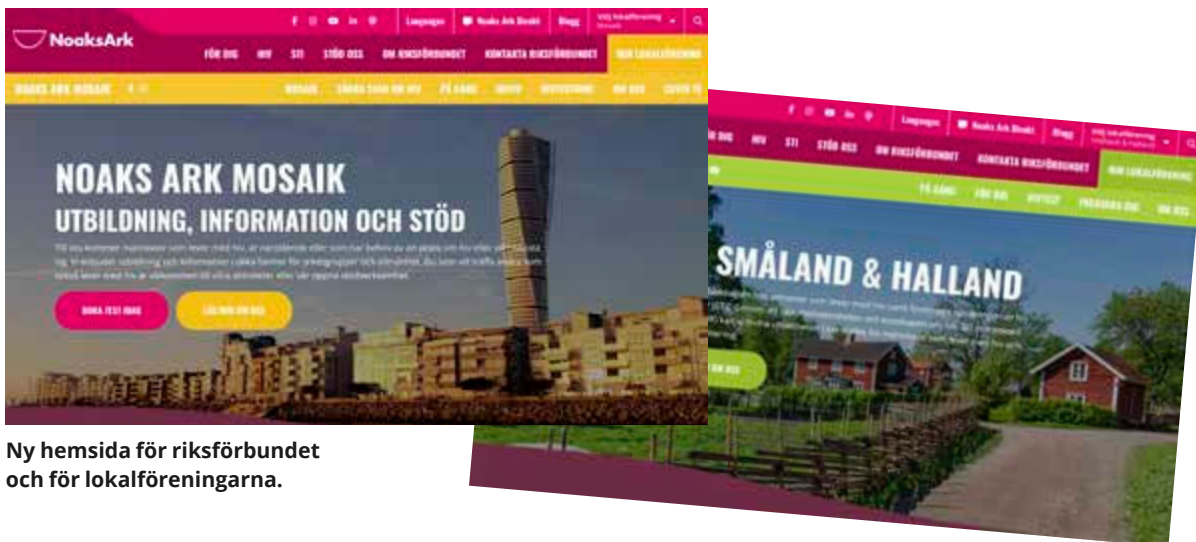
NoaksArk

Language | Noaks Ark Bokhi | Blogg | Välj lokalförening Mosaik

FÖR DIG | HIV | STI | STÖD OSS | OM RIKSFÖRBUNDET | KONTAKTA RIKSFÖRBUNDET | MIN LOKALFÖRENING

NOAKS ARK MOSAIK

MOSAIK | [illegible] | PÅ GÅNG | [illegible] | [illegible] | OM OSS | COVID-19

NOAKS ARK MOSAIK
UTBILDNING, INFORMATION OCH STÖD

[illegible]

BOKA TEST IDAG | LÄS MER OM OSS

Language | Noaks Ark Bokhi | Blogg | Välj lokalförening Småland & Halland

FÖR DIG | HIV | STI | STÖD OSS | OM RIKSFÖRBUNDET | KONTAKTA RIKSFÖRBUNDET | MIN LOKALFÖRENING

PÅ GÅNG | FÖR DIG | HIVTEST | FRÅGOR? | OM OSS

SMÅLAND & HALLAND

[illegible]

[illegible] OM OSS

Ny hemsida för riksförbundet och för lokalföreningarna.